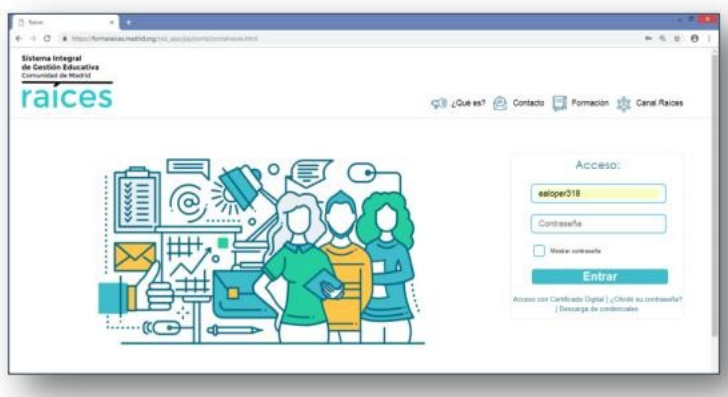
Raíces
https://formaraices.madrid.org/raiz_app/jsp/portal/portalraices.html

Sistema Integral de Gestión Educativa
Comunidad de Madrid
raíces

¿Qué es? Contacto Formación Canal Raíces

Acceso:
ealoper318
Contraseña
Mostrar contraseña
Entrar
Acceso con Certificado Digital | ¿Olvidó su contraseña? | Descarga de credenciales